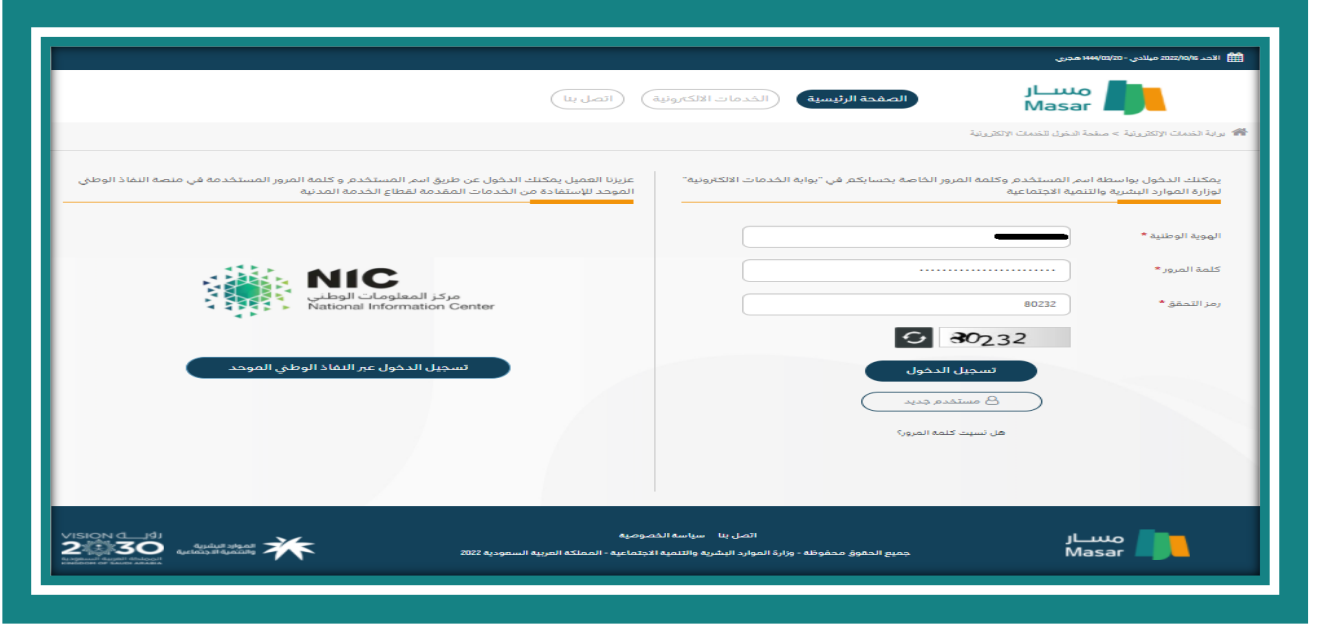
الأحد 2022/10/16 ميلادي - 1444/03/20 هجري

مسار
Masar

الصفحة الرئيسية
الخدمات الالكترونية
اتصل بنا

بوابة الخدمات الإلكترونية > صفحة الدخول للخدمات الإلكترونية

يمكنك الدخول بواسطة اسم المستخدم وكلمة المرور الخاصة بحسابكم في "بوابة الخدمات الالكترونية" لوزارة الموارد البشرية والتنمية الاجتماعية

الهوية الوطنية *
كلمة المرور *
رمز التحقق *
80232
30232
تسجيل الدخول
مستخدم جديد
هل نسيت كلمة المرور؟

عزيزنا العميل يمكنك الدخول عن طريق اسم المستخدم و كلمة المرور المستخدمة في منصة النفاذ الوطني الموحد للإستفادة من الخدمات المقدمة لقطاع الخدمة المدنية

NIC
مركز المعلومات الوطني
National Information Center

تسجيل الدخول عبر النفاذ الوطني الموحد

اتصل بنا سياسة الخصوصية
جميع الحقوق محفوظة - وزارة الموارد البشرية والتنمية الاجتماعية - المملكة العربية السعودية 2022

الموارد البشرية والتنمية الاجتماعية
رؤية VISION 2030 المملكة العربية السعودية KINGDOM OF SAUDI ARABIA

مسار
Masar